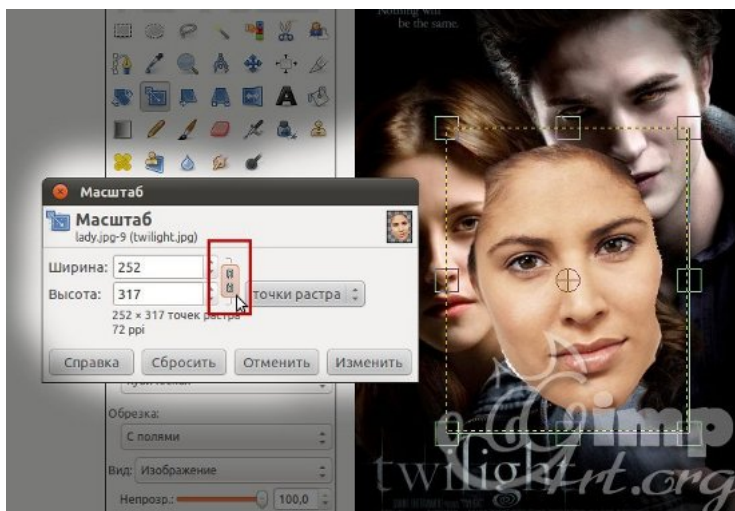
Nothing will be the same.

Масштаб

Масштаб
lady.jpg-9 (twilight.jpg)

Ширина: 252
Высота: 317
точки растра
252 × 317 точек растра
72 ppi

Справка
Сбросить
Отменить
Изменить

Обрезка:
С полями
Вид: Изображение
Непрозр.: 100,0

twilight

Gimp
Art.org